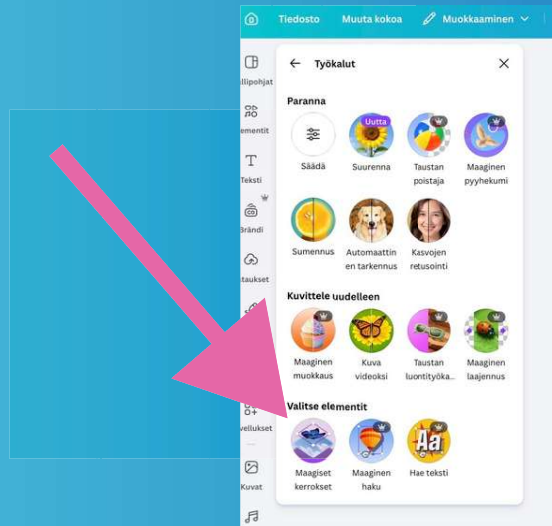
Tiedosto Muuta kokoa Muokkaaminen

illipohjat
ementit
Teksti
Brändi
ataukset
vellukset
Kuvat

Työkalut

Paranna

Säädä
Uutta
Suurenna
Taustan poistaja
Maaginen pyyhekumi
Sumennus
Automaattinen tarkennus
Kasvojen retusointi

Kuvittele uudelleen

Maaginen muokkaus
Kuva videoksi
Taustan luontityökа...
Maaginen laajennus

Valitse elementit

Aa
Maagiset kerrokset
Maaginen haku
Hae teksti